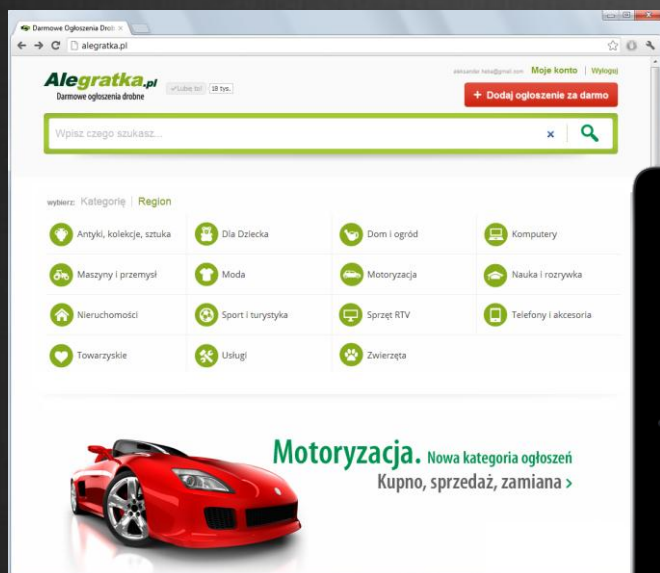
Darmowe Ogłoszenia Drob ×

alegratka.pl

Alegratka.pl
Darmowe ogłoszenia drobne

Lubię to! 18 tys.

aleksandra.hebs@gmail.com Moje konto | Wyloguj

+ Dodaj ogłoszenie za darmo

Wpisz czego szukasz...

×

wybierz: Kategorię | Region

| Antyki, kolekcje, sztuka | Dla Dziecka | Dom i ogród | Komputery |
|---|---|---|---|
| Maszyny i przemysł | Moda | Motoryzacja | Nauka i rozrywka |
| Nieruchomości | Sport i turystyka | Sprzęt RTV | Telefony i akcesoria |
| Towarzyskie | Usługi | Zwierzęta | |

Motoryzacja. Nowa kategoria ogłoszeń
Kupno, sprzedaż, zamiana >